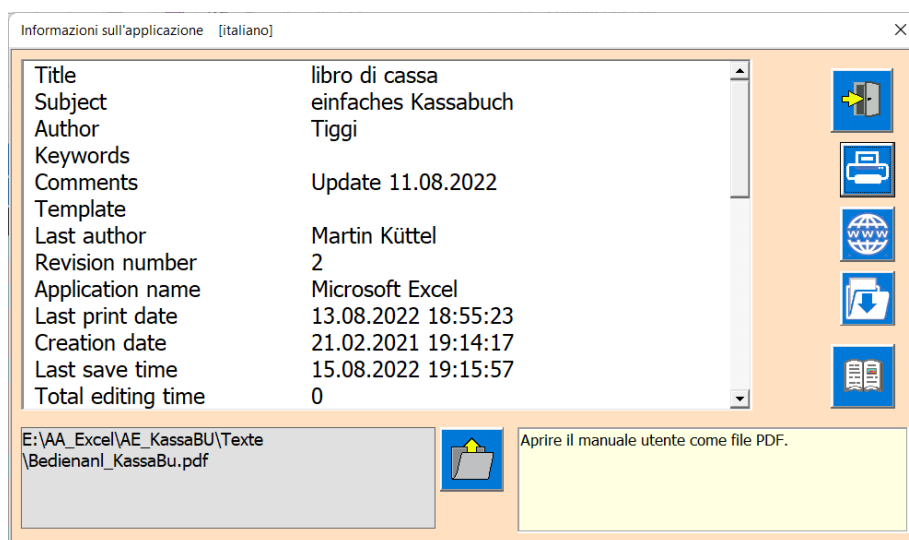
Informazioni sull'applicazione [italiano]

×

| | |
|---|---|
| Title | libro di cassa |
| Subject | einfaches Kassabuch |
| Author | Tiggi |
| Keywords | |
| Comments | Update 11.08.2022 |
| Template | |
| Last author | Martin Küttel |
| Revision number | 2 |
| Application name | Microsoft Excel |
| Last print date | 13.08.2022 18:55:23 |
| Creation date | 21.02.2021 19:14:17 |
| Last save time | 15.08.2022 19:15:57 |
| Total editing time | 0 |

WWW

E:\AA_Excel\AE_KassaBU\Texte\Bedienanl_KassaBu.pdf

Aprire il manuale utente come file PDF.